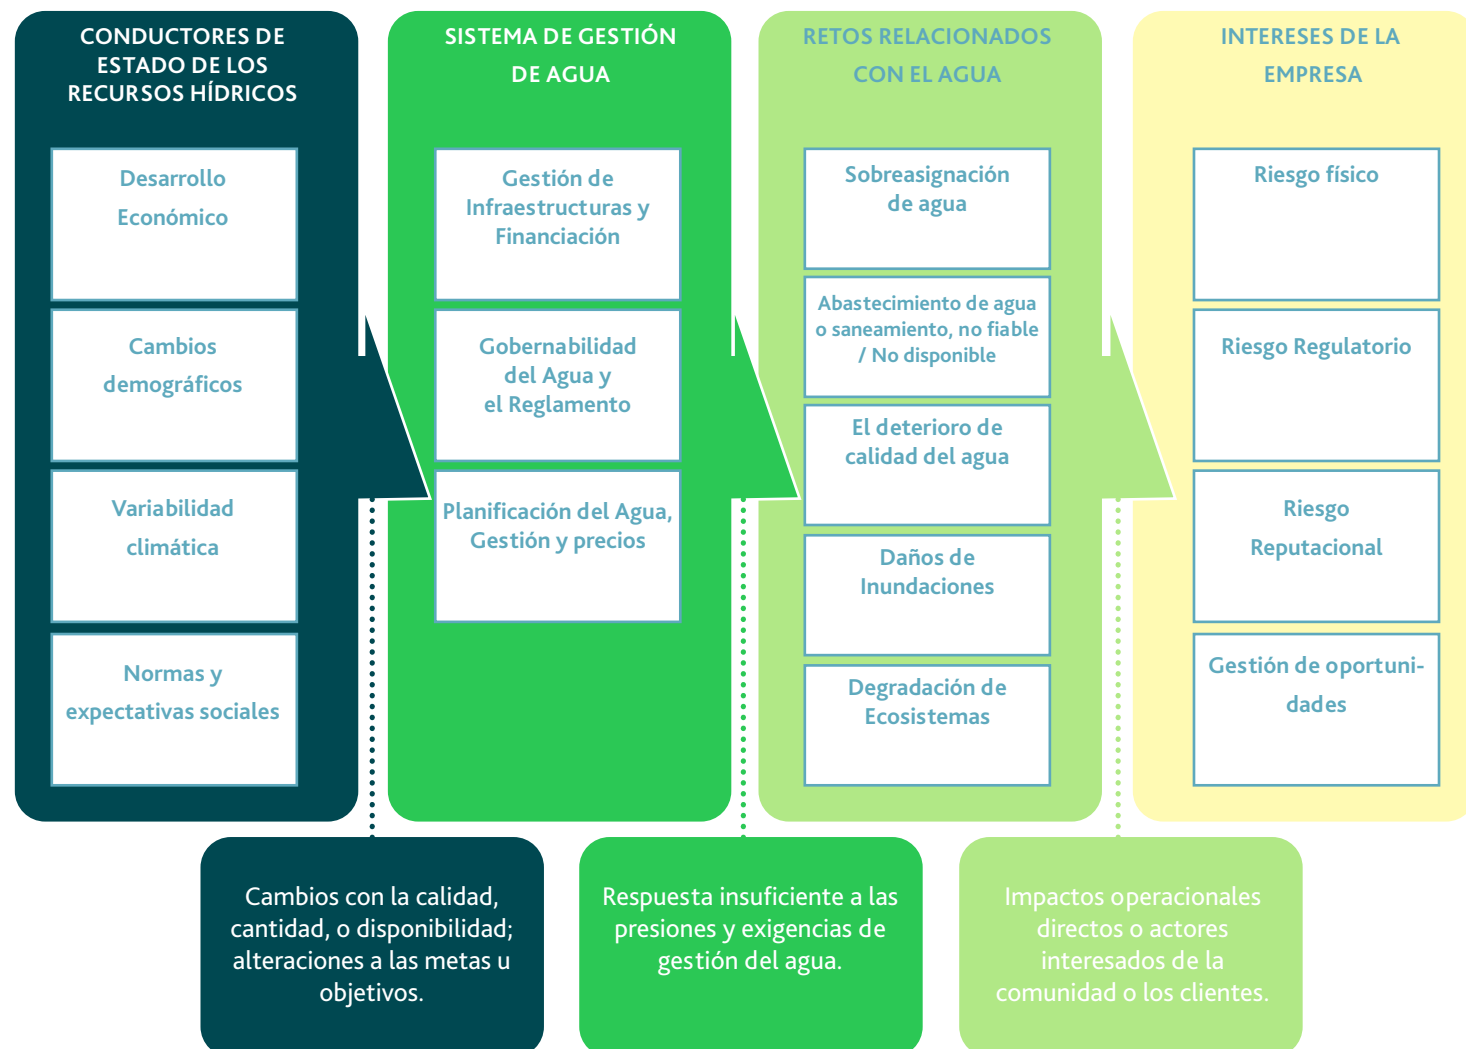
CONDUCTORES DE ESTADO DE LOS RECURSOS HÍDRICOS

Desarrollo Económico

Cambios demográficos

Variabilidad climática

Normas y expectativas sociales

SISTEMA DE GESTIÓN DE AGUA

Gestión de Infraestructuras y Financiación

Gobernabilidad del Agua y el Reglamento

Planificación del Agua, Gestión y precios

RETOS RELACIONADOS CON EL AGUA

Sobreasignación de agua

Abastecimiento de agua o saneamiento, no fiable / No disponible

El deterioro de calidad del agua

Daños de Inundaciones

Degradación de Ecosistemas

INTERESES DE LA EMPRESA

Riesgo físico

Riesgo Regulatorio

Riesgo Reputacional

Gestión de oportunidades

Cambios con la calidad, cantidad, o disponibilidad; alteraciones a las metas u objetivos.

Respuesta insuficiente a las presiones y exigencias de gestión del agua.

Impactos operacionales directos o actores interesados de la comunidad o los clientes.